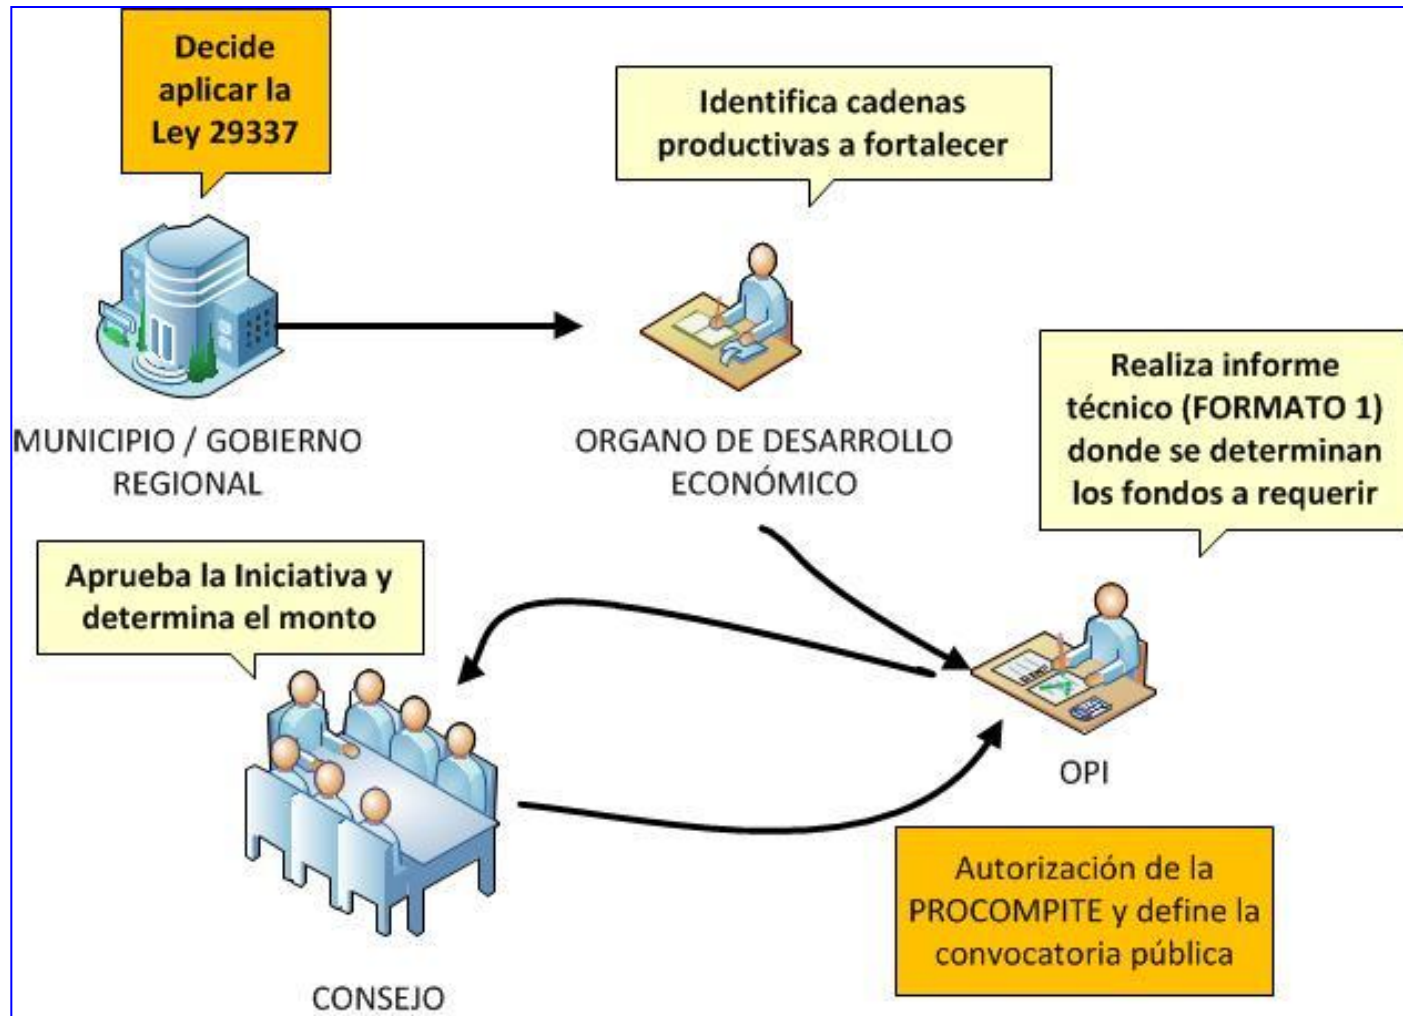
Decide aplicar la Ley 29337

Identifica cadenas productivas a fortalecer

MUNICIPIO / GOBIERNO REGIONAL

ORGANO DE DESARROLLO ECONÓMICO

Realiza informe técnico (FORMATO 1) donde se determinan los fondos a requerir

Aprueba la Iniciativa y determina el monto

OPI

Autorización de la PROCOMPITE y define la convocatoria pública

CONSEJO